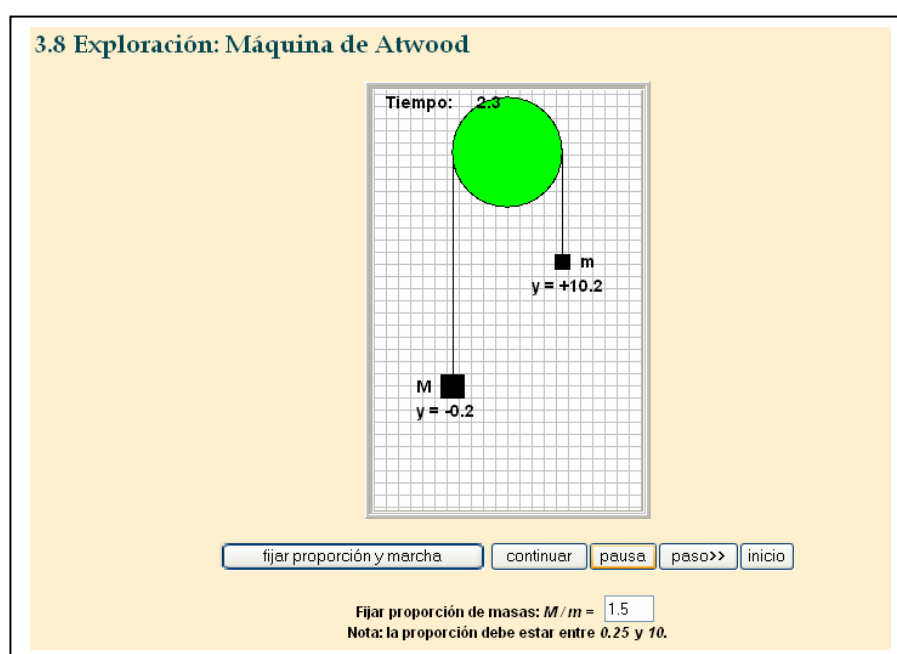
3.8 Exploración: Máquina de Atwood

Tiempo: 2.3

m
y = +10.2

M
y = -0.2

fijar proporción y marcha | continuar | pausa | paso>> | inicio

Fijar proporción de masas: $M / m$ = 1.5
Nota: la proporción debe estar entre *0.25* y *10.*